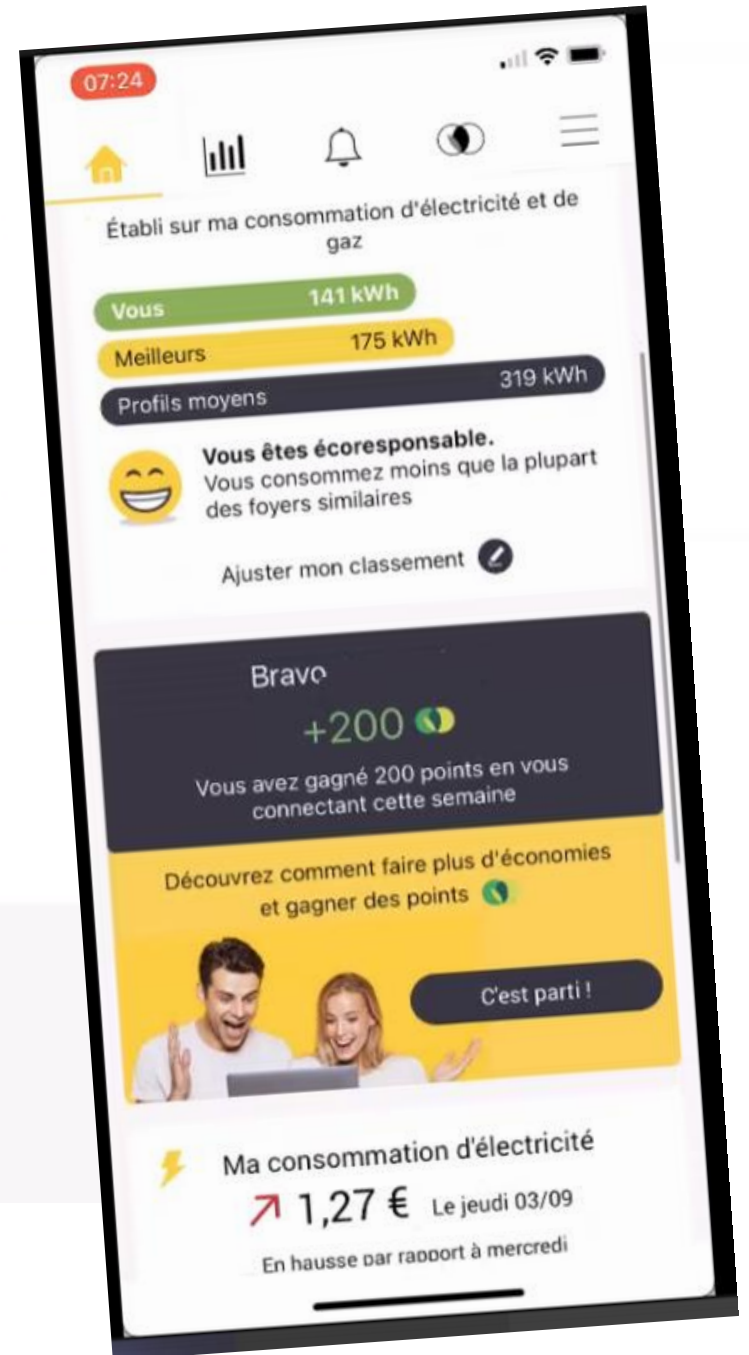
07:24

Établi sur ma consommation d'électricité et de gaz

Vous 141 kWh
Meilleurs 175 kWh
Profils moyens 319 kWh

Vous êtes écoresponsable.
Vous consommez moins que la plupart des foyers similaires

Ajuster mon classement

Bravo
+200
Vous avez gagné 200 points en vous connectant cette semaine

Découvrez comment faire plus d'économies et gagner des points

C'est parti !

Ma consommation d'électricité
1,27 € Le jeudi 03/09
En hausse par rapport à mercredi